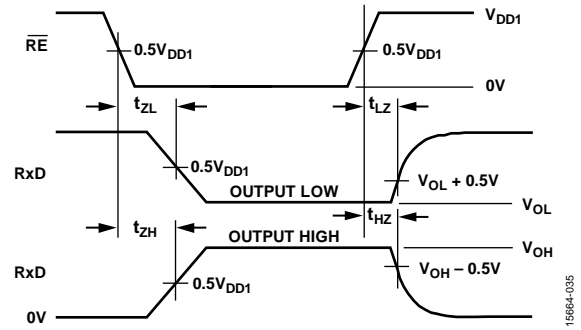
$V_{DD1}$

$\overline{RE}$

$0.5V_{DD1}$

$0.5V_{DD1}$

0V

$t_{ZL}$

$t_{LZ}$

RxD

$0.5V_{DD1}$

$V_{OL} + 0.5V$

OUTPUT LOW

$V_{OL}$

$t_{HZ}$

$t_{ZH}$

OUTPUT HIGH

$V_{OH}$

RxD

$V_{OH} – 0.5V$

$0.5V_{DD1}$

0V

15664-035